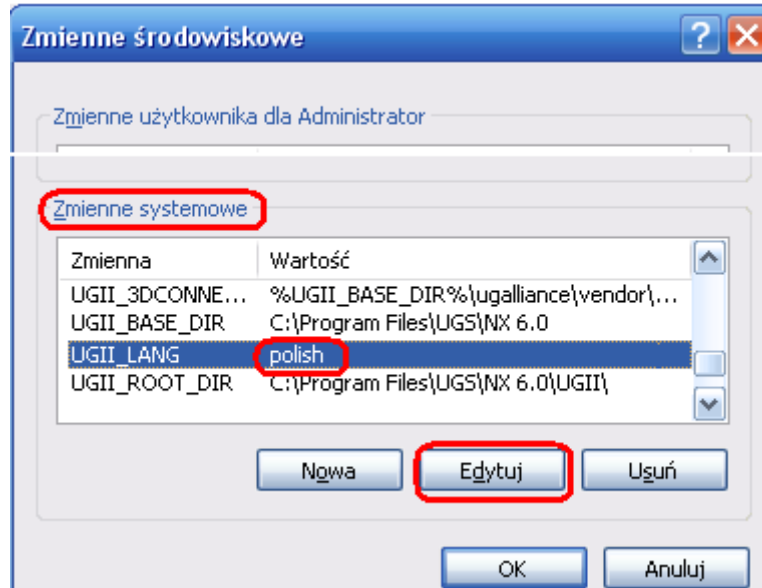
Zmienne środowiskowe

Zmienne użytkownika dla Administrator

Zmienne systemowe

| Zmienna | Wartość |
|---|---|
| UGII_3DCONNE... | %UGII_BASE_DIR%\ugalliance\vendor\... |
| UGII_BASE_DIR | C:\Program Files\UGS\NX 6.0 |
| UGII_LANG | polish |
| UGII_ROOT_DIR | C:\Program Files\UGS\NX 6.0\UGII\ |

Nowa
Edytuj
Usuń

OK
Anuluj